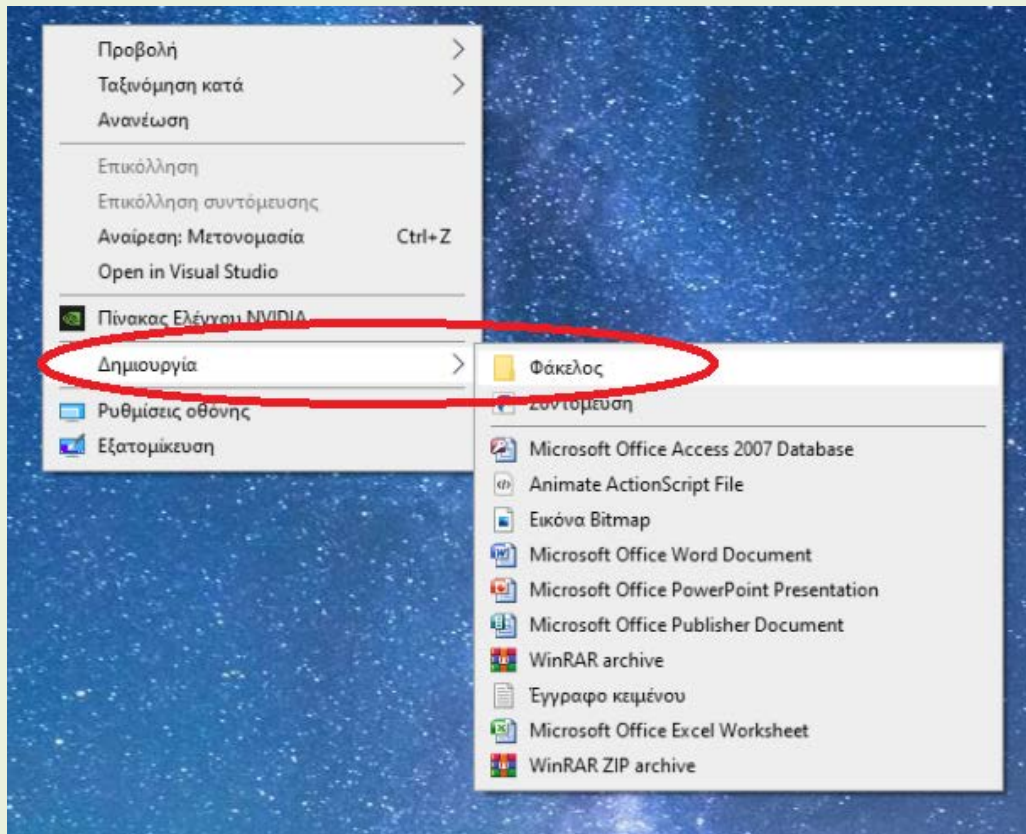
Προβολή
Ταξινόμηση κατά
Ανανέωση

Επικόλληση
Επικόλληση συντόμευσης
Αναίρεση: Μετονομασία Ctrl+Z
Open in Visual Studio

Πίνακας Ελέγχου NVIDIA

Δημιουργία

Ρυθμίσεις οθόνης
Εξατομίκευση

Φάκελος
Συντόμευση

Microsoft Office Access 2007 Database
Animate ActionScript File
Εικόνα Bitmap
Microsoft Office Word Document
Microsoft Office PowerPoint Presentation
Microsoft Office Publisher Document
WinRAR archive
Έγγραφο κειμένου
Microsoft Office Excel Worksheet
WinRAR ZIP archive